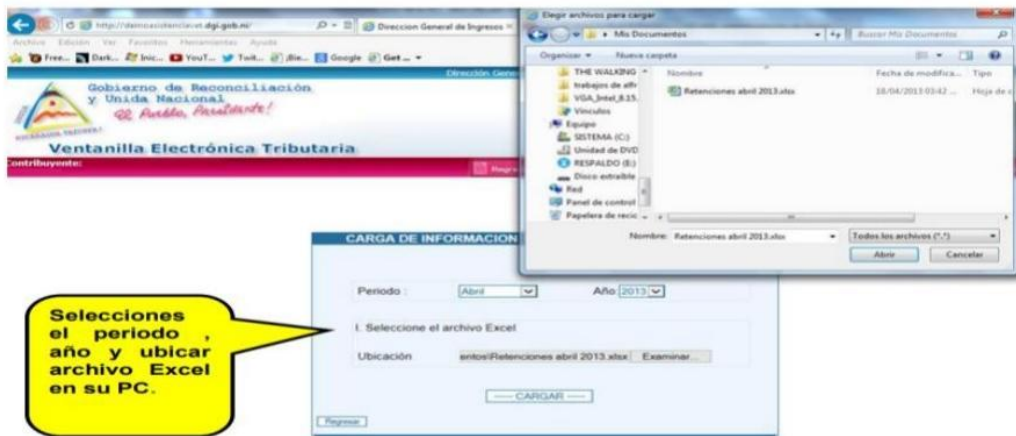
http://demoasistenciavet.dgi.gob.ni/
Direccion General de Ingresos
Archivo Edición Ver Favoritos Herramientas Ayuda
Free... Dark... Inic... YouT... Twit... Bie... Google Get ...
Dirección Gene
Gobierno de Reconciliación y Unida Nacional
El Pueblo, Presidente!
Ventanilla Electrónica Tributaria
Contribuyente:
Regre

Elegir archivos para cargar
Mis Documentos
Buscar Mis Documentos
Organizar Nueva carpeta
THE WALKING
trabajos de alfr
VGA_Intel_8.15.
Vínculos
Equipo
SISTEMA (C:)
Unidad de DVD
RESPALDO (E:)
Disco extraíble
Red
Panel de control
Papelera de recic
Nombre
Fecha de modifica...
Tipo
Retenciones abril 2013.xlsx
18/04/2013 03:42 ...
Hoja de c
Nombre: Retenciones abril 2013.xlsx
Todos los archivos (*.*)
Abrir
Cancelar

CARGA DE INFORMACION
Periodo : Abril
Año 2013
I. Seleccione el archivo Excel
Ubicación entos\Retenciones abril 2013.xlsx Examinar...
CARGAR
Regresar

Selecciones el periodo , año y ubicar archivo Excel en su PC.